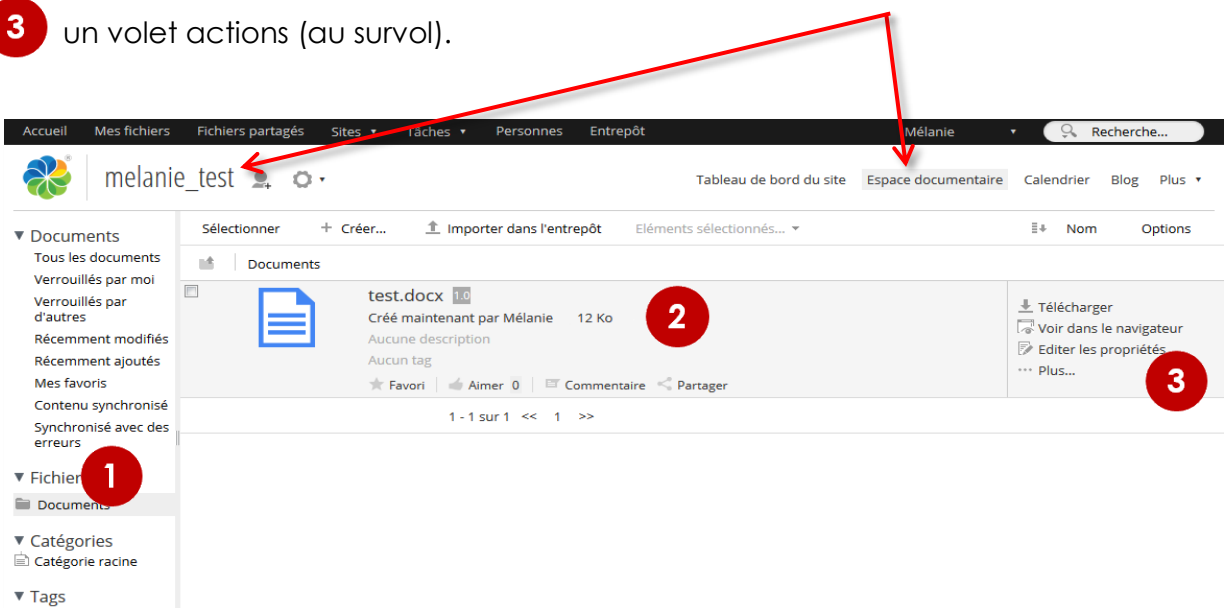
3 un volet actions (au survol).

Accueil Mes fichiers Fichiers partagés Sites ▾ Tâches ▾ Personnes Entrepôt Mélanie ▾ Recherche...

melanie_test

Tableau de bord du site Espace documentaire Calendrier Blog Plus ▾

▼ Documents
Tous les documents
Verrouillés par moi
Verrouillés par d'autres
Récemment modifiés
Récemment ajoutés
Mes favoris
Contenu synchronisé
Synchronisé avec des erreurs

▼ Fichiers
Documents

▼ Catégories
Catégorie racine

▼ Tags

1

Sélectionner + Créer... Importer dans l'entrepôt Eléments sélectionnés... ▾ Nom Options

Documents

test.docx 1.0
Créé maintenant par Mélanie 12 Ko
Aucune description
Aucun tag
Favori Aimer 0 Commentaire Partager

2

Télécharger
Voir dans le navigateur
Editer les propriétés
Plus...

3

1 - 1 sur 1 << 1 >>